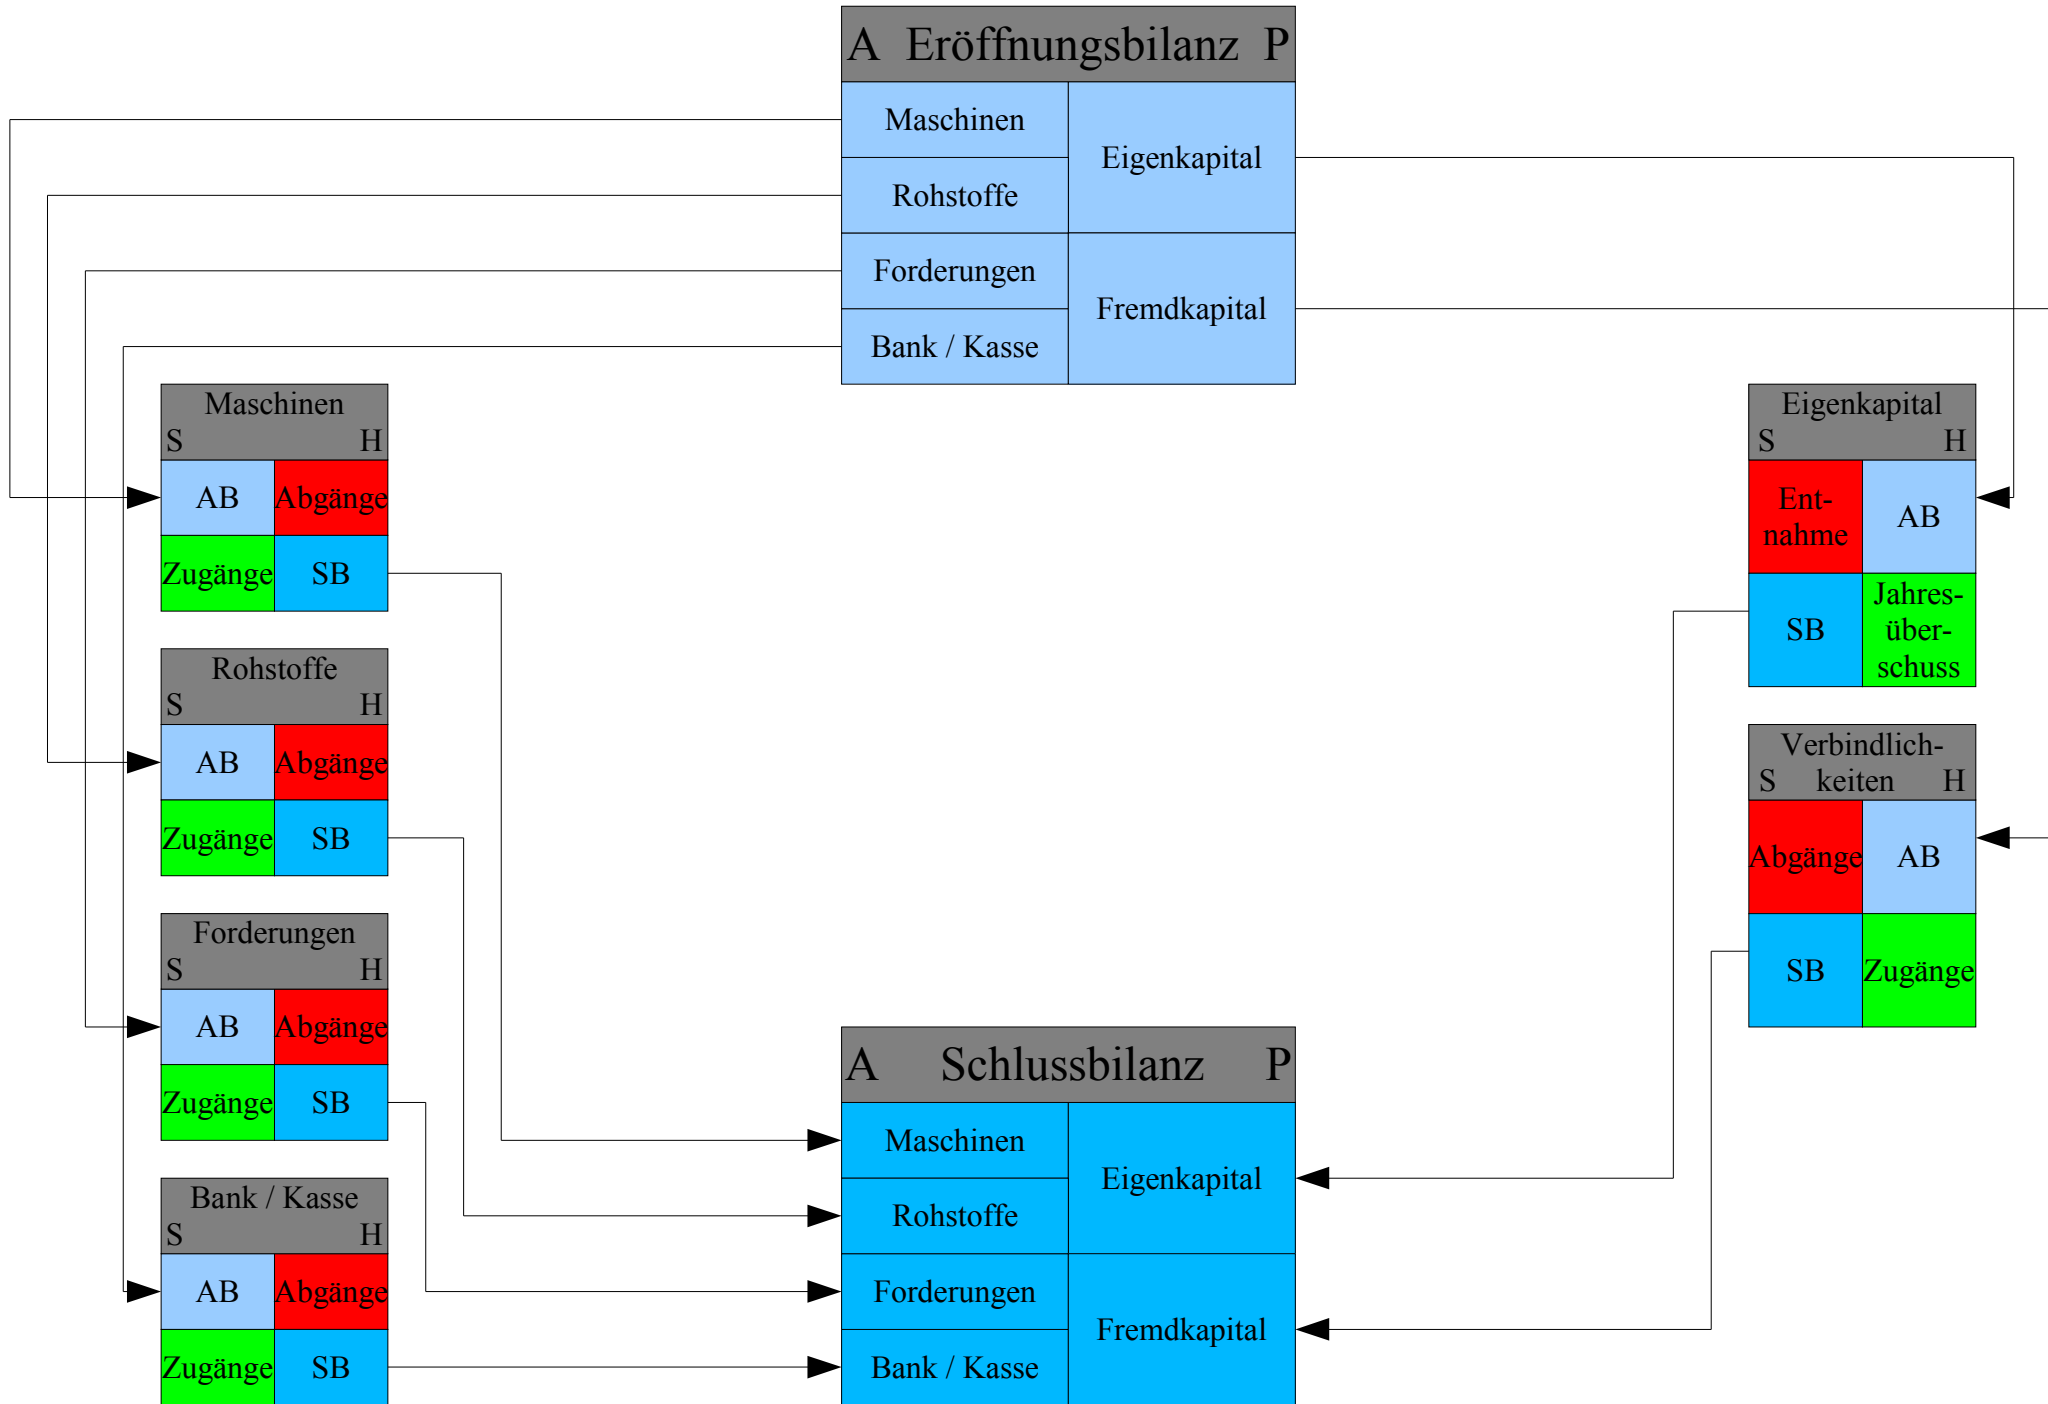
A Eröffnungsbilanz P

| Maschinen | Eigenkapital |
|---|---|
| Rohstoffe | |
| Forderungen | Fremdkapital |
| Bank / Kasse | |

Maschinen
S H

| AB | Abgänge |
|---|---|
| Zugänge | SB |

Rohstoffe
S H

| AB | Abgänge |
|---|---|
| Zugänge | SB |

Forderungen
S H

| AB | Abgänge |
|---|---|
| Zugänge | SB |

Bank / Kasse
S H

| AB | Abgänge |
|---|---|
| Zugänge | SB |

Eigenkapital
S H

| Entnahme | AB |
|---|---|
| SB | Jahresüberschuss |

Verbindlichkeiten
S H

| Abgänge | AB |
|---|---|
| SB | Zugänge |

A Schlussbilanz P

| Maschinen | Eigenkapital |
|---|---|
| Rohstoffe | |
| Forderungen | Fremdkapital |
| Bank / Kasse | |